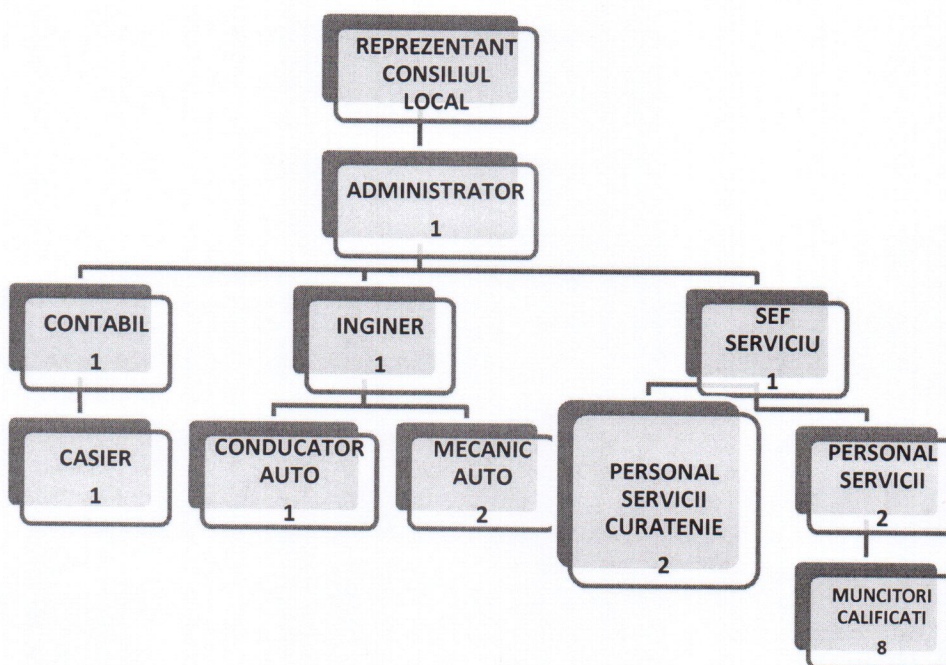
REPREZENTANT CONSILIUL LOCAL

ADMINISTRATOR
1

CONTABIL
1

INGINER
1

SEF SERVICIU
1

CASIER
1

CONDUCATOR AUTO
1

MECANIC AUTO
2

PERSONAL SERVICII CURATENIE
2

PERSONAL SERVICII
2

MUNCITORI CALIFICATI
8